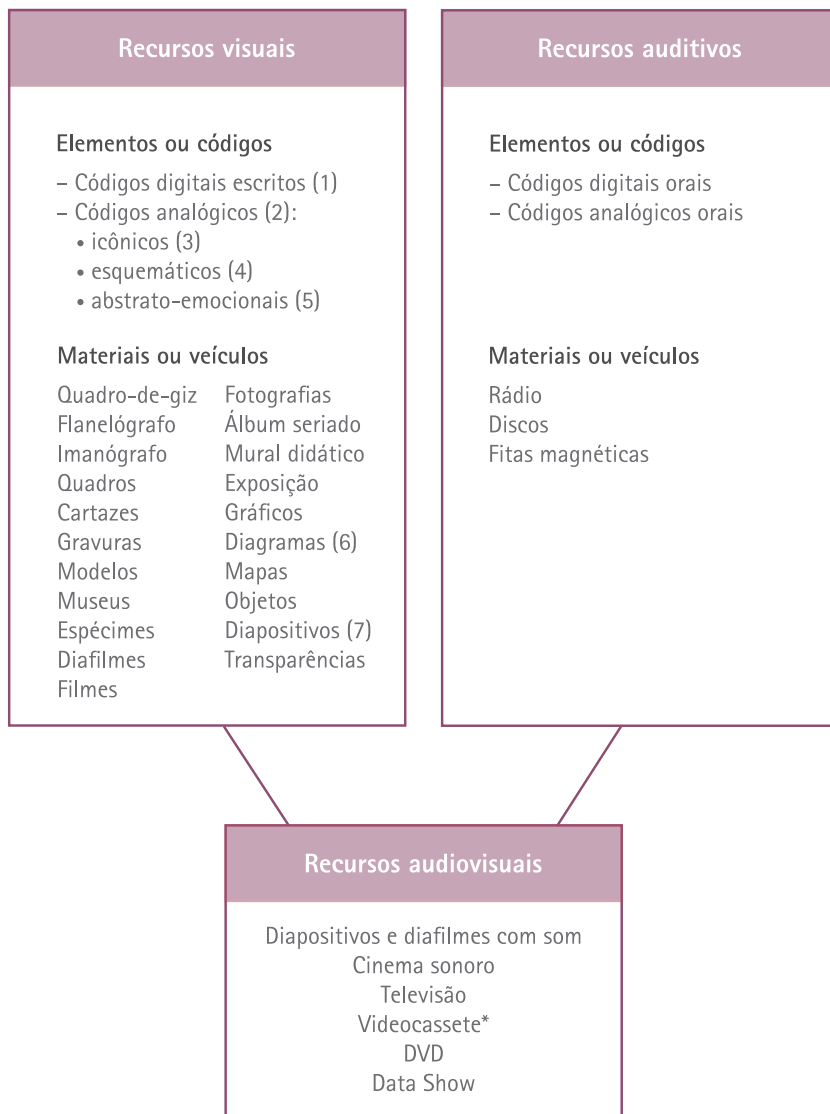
Recursos visuais

Elementos ou códigos

– Códigos digitais escritos (1)
– Códigos analógicos (2):
• icônicos (3)
• esquemáticos (4)
• abstrato-emocionais (5)

Materiais ou veículos

Quadro-de-giz
Flanelógrafo
Imanógrafo
Quadros
Cartazes
Gravuras
Modelos
Museus
Espécimes
Diafilmes
Filmes

Fotografias
Álbum seriado
Mural didático
Exposição
Gráficos
Diagramas (6)
Mapas
Objetos
Diapositivos (7)
Transparências

Recursos auditivos

Elementos ou códigos

– Códigos digitais orais
– Códigos analógicos orais

Materiais ou veículos

Rádio
Discos
Fitas magnéticas

Recursos audiovisuais

Diapositivos e diafilmes com som
Cinema sonoro
Televisão
Videocassete*
DVD
Data Show